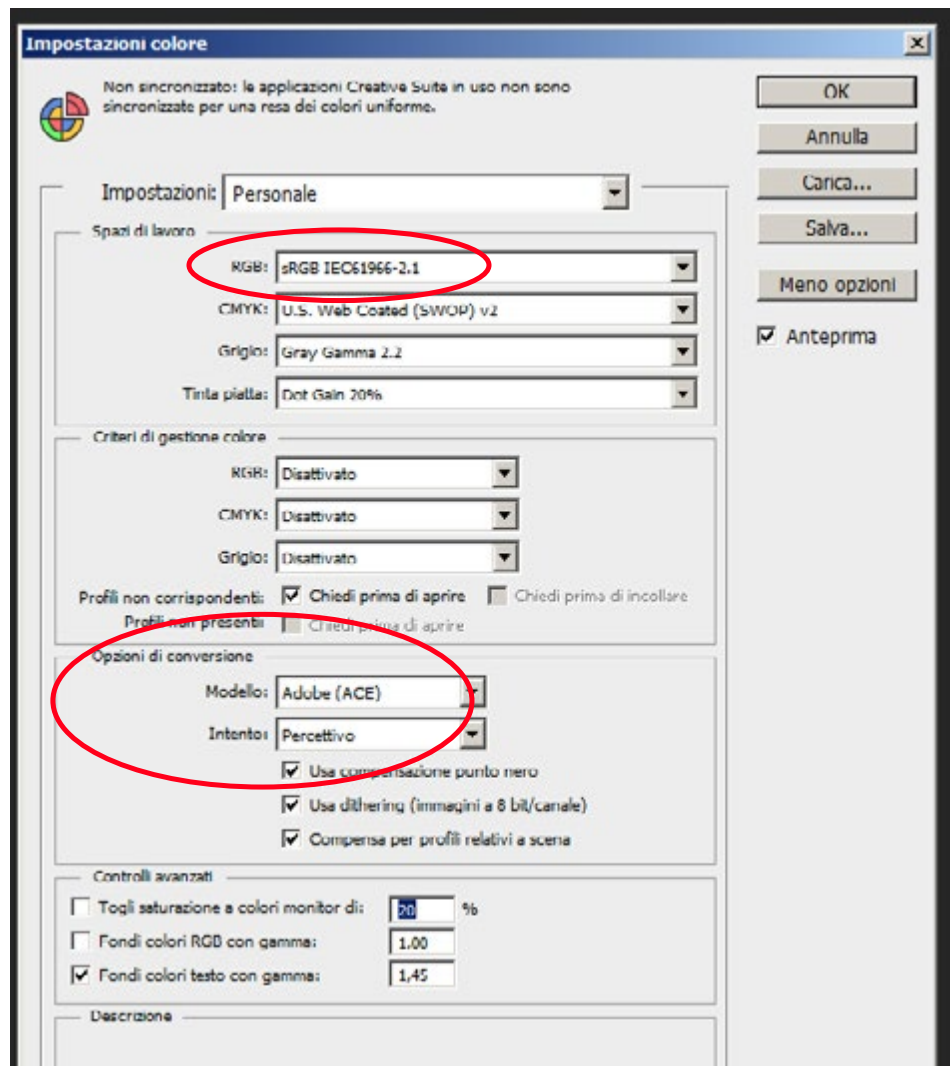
Impostazioni colore

Non sincronizzato: le applicazioni Creative Suite in uso non sono sincronizzate per una resa dei colori uniforme.

OK
Annulla
Carica...
Salva...
Meno opzioni
Anteprima

Impostazioni: Personale

Spazi di lavoro
RGB: sRGB IEC61966-2.1
CMYK: U.S. Web Coated (SWOP) v2
Grigio: Gray Gamma 2.2
Tinta piatta: Dot Gain 20%

Criteri di gestione colore
RGB: Disattivato
CMYK: Disattivato
Grigio: Disattivato
Profili non corrispondenti: Chiedi prima di aprire Chiedi prima di incollare
Profili non presenti: Chiedi prima di aprire

Opzioni di conversione
Modello: Adobe (ACE)
Intento: Percettivo
Usa compensazione punto nero
Usa dithering (immagini a 8 bit/canale)
Compensa per profili relativi a scena

Controlli avanzati
Togli saturazione a colori monitor di: 20 %
Fondi colori RGB con gamma: 1,00
Fondi colori testo con gamma: 1,45

Descrizione